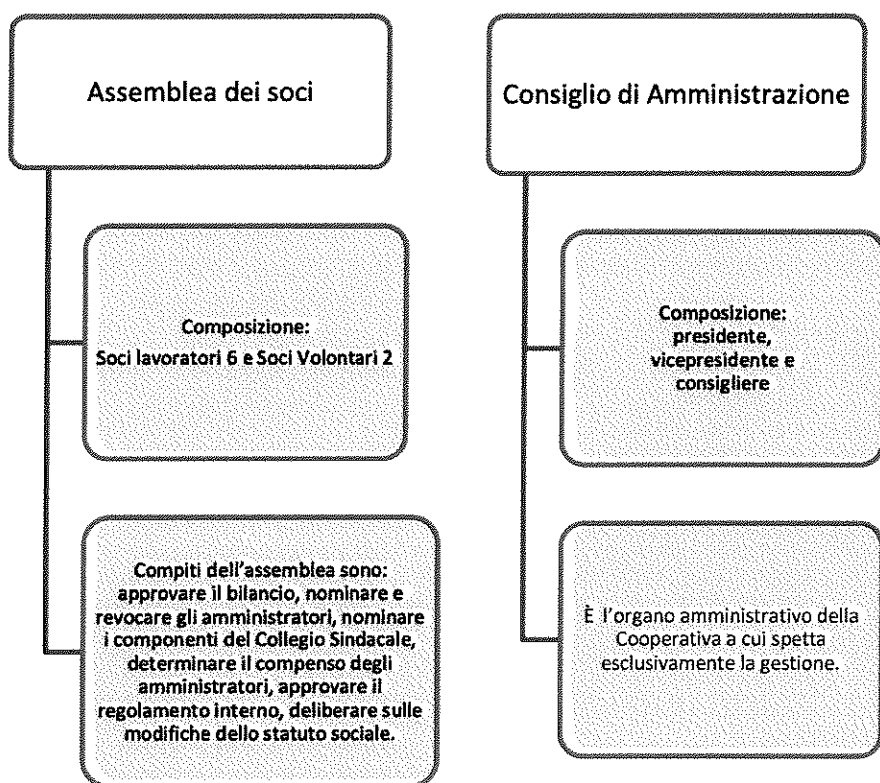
Assemblea dei soci

Composizione:
Soci lavoratori 6 e Soci Volontari 2

Compiti dell'assemblea sono: approvare il bilancio, nominare e revocare gli amministratori, nominare i componenti del Collegio Sindacale, determinare il compenso degli amministratori, approvare il regolamento interno, deliberare sulle modifiche dello statuto sociale.

Consiglio di Amministrazione

Composizione:
presidente, vicepresidente e consigliere

È l'organo amministrativo della Cooperativa a cui spetta esclusivamente la gestione.